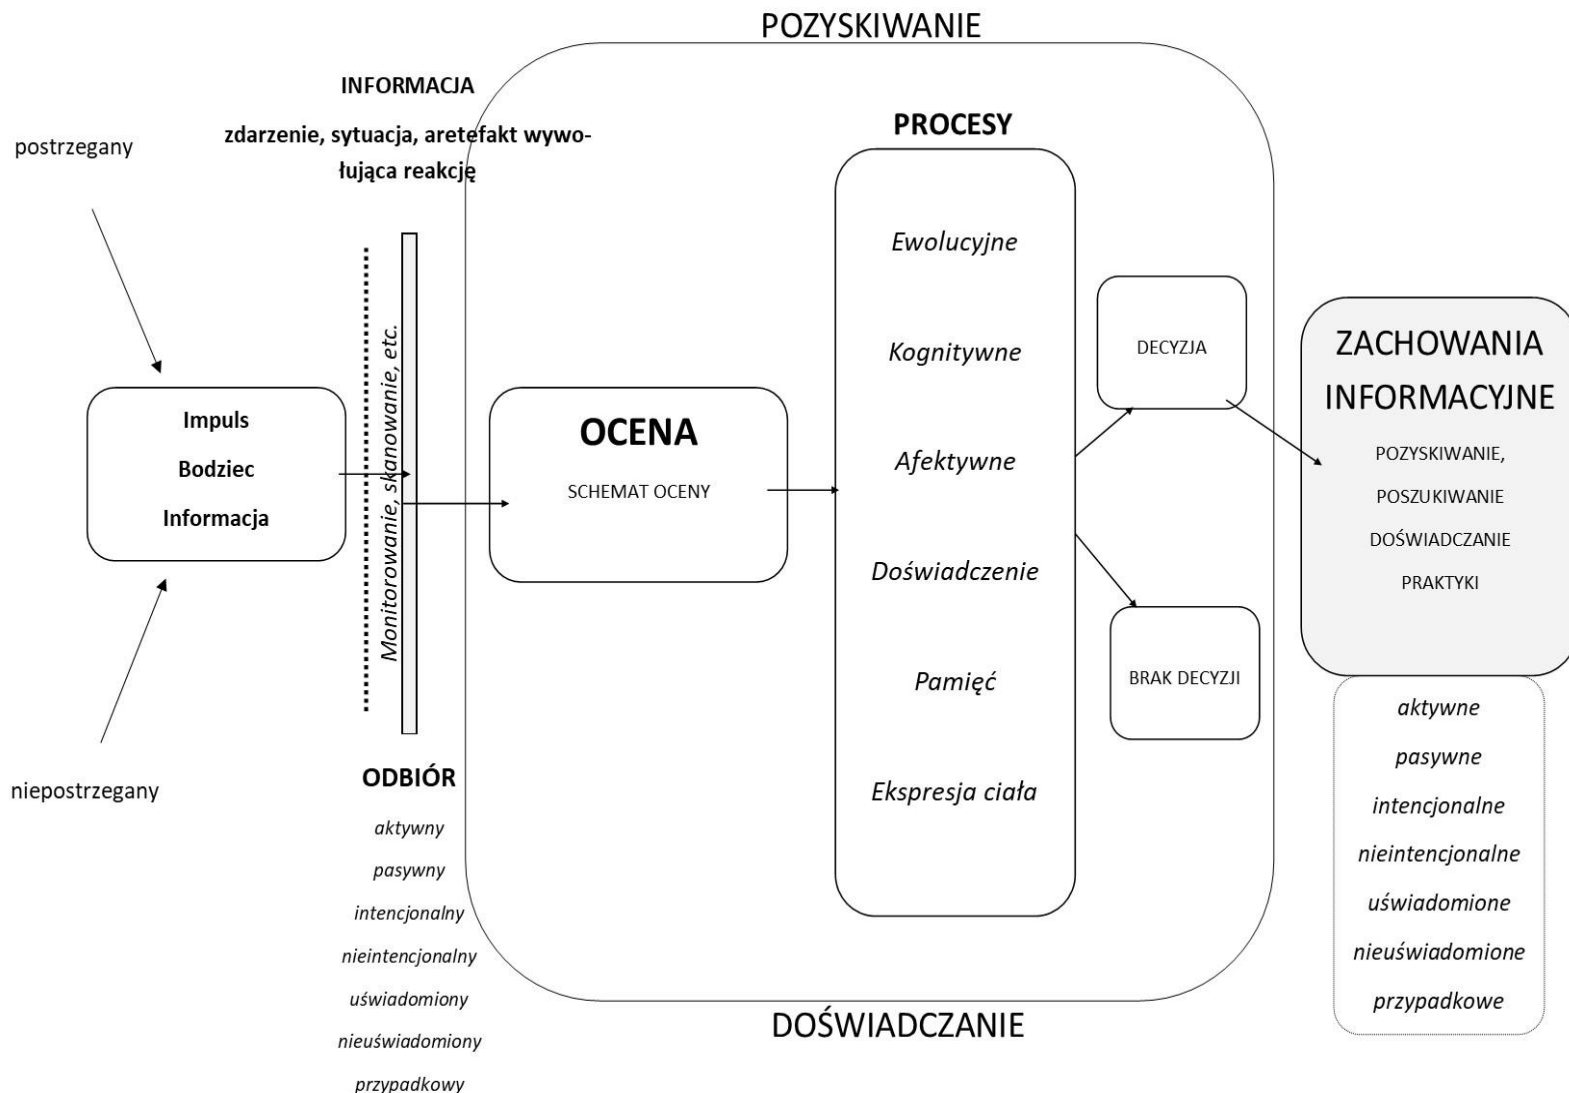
POZYSKIWANIE

INFORMACJA

zdarzenie, sytuacja, aretefakt wywołująca reakcję

postrzegany

Impuls

Bodziec

Informacja

niepostrzegany

Monitorowanie, skanowanie, etc.

ODBIÓR

aktywny

pasywny

intencjonalny

nieintencjonalny

uświadomiony

nieuświadomiony

przypadkowy

OCENA

SCHEMAT OCENY

PROCESY

Ewolucyjne

Kognitywne

Afektywne

Doświadczenie

Pamięć

Ekspresja ciała

DECYZJA

BRAK DECYZJI

ZACHOWANIA INFORMACYJNE

POZYSKIWANIE,

POSZUKIWANIE

DOŚWIADCZANIE

PRAKTYKI

aktywne

pasywne

intencjonalne

nieintencjonalne

uświadomione

nieuświadomione

przypadkowe

DOŚWIADCZANIE